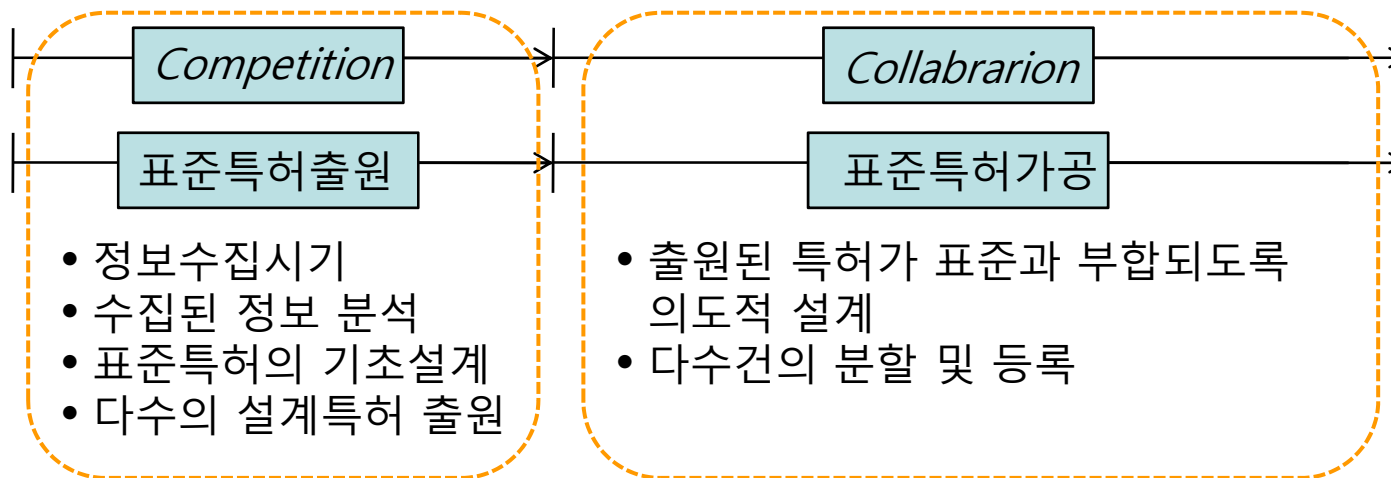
Competition

표준특허출원

• 정보수집시기
• 수집된 정보 분석
• 표준특허의 기초설계
• 다수의 설계특허 출원

Collabrarion

표준특허가공

• 출원된 특허가 표준과 부합되도록 의도적 설계
• 다수건의 분할 및 등록